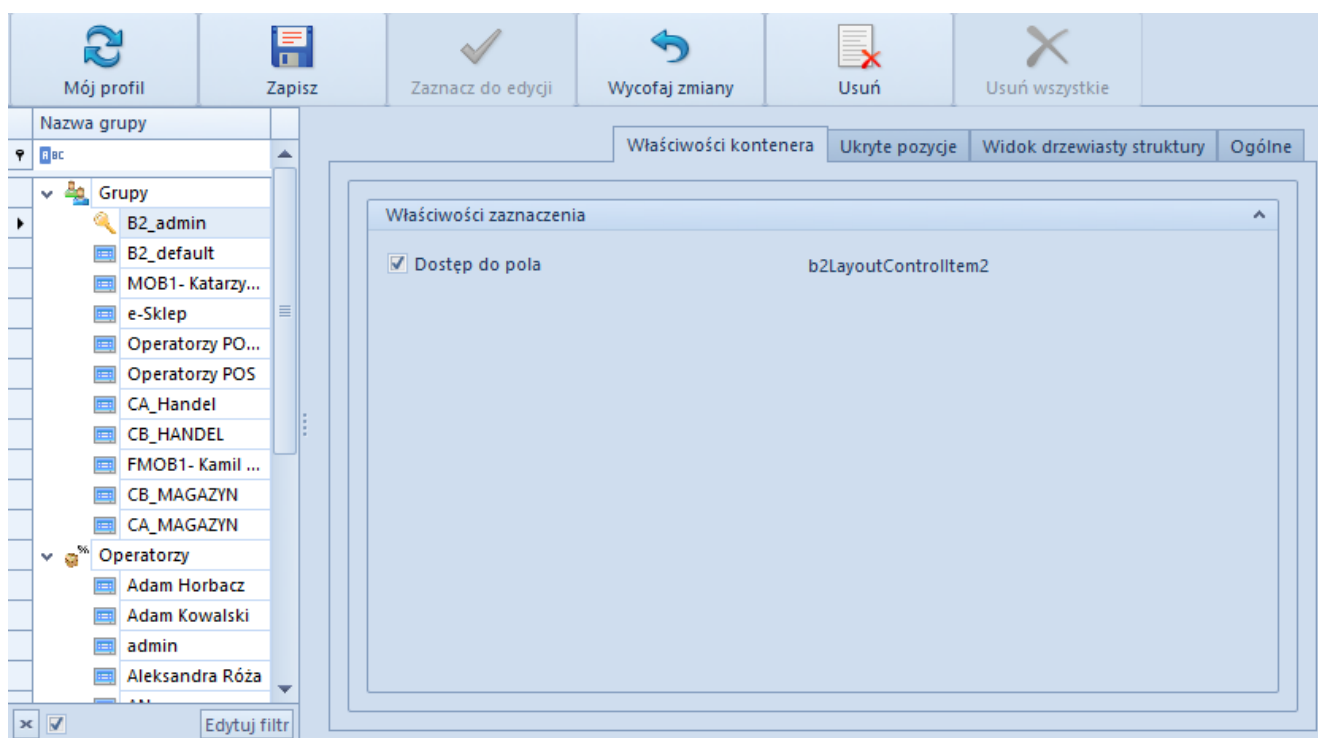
Mój profil
Zapisz
Zaznacz do edycji
Wycofaj zmiany
Usuń
Usuń wszystkie

Nazwa grupy
ABC
Grupy
B2_admin
B2_default
MOB1- Katarzy...
e-Sklep
Operatorzy PO...
Operatorzy POS
CA_Handel
CB_HANDEL
FMOB1- Kamil ...
CB_MAGAZYN
CA_MAGAZYN
Operatorzy
Adam Horbacz
Adam Kowalski
admin
Aleksandra Róża
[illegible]
Edytuj filtr

Właściwości kontenera
Ukryte pozycje
Widok drzewiasty struktury
Ogólne

Właściwości zaznaczenia
Dostęp do pola
b2LayoutControlItem2